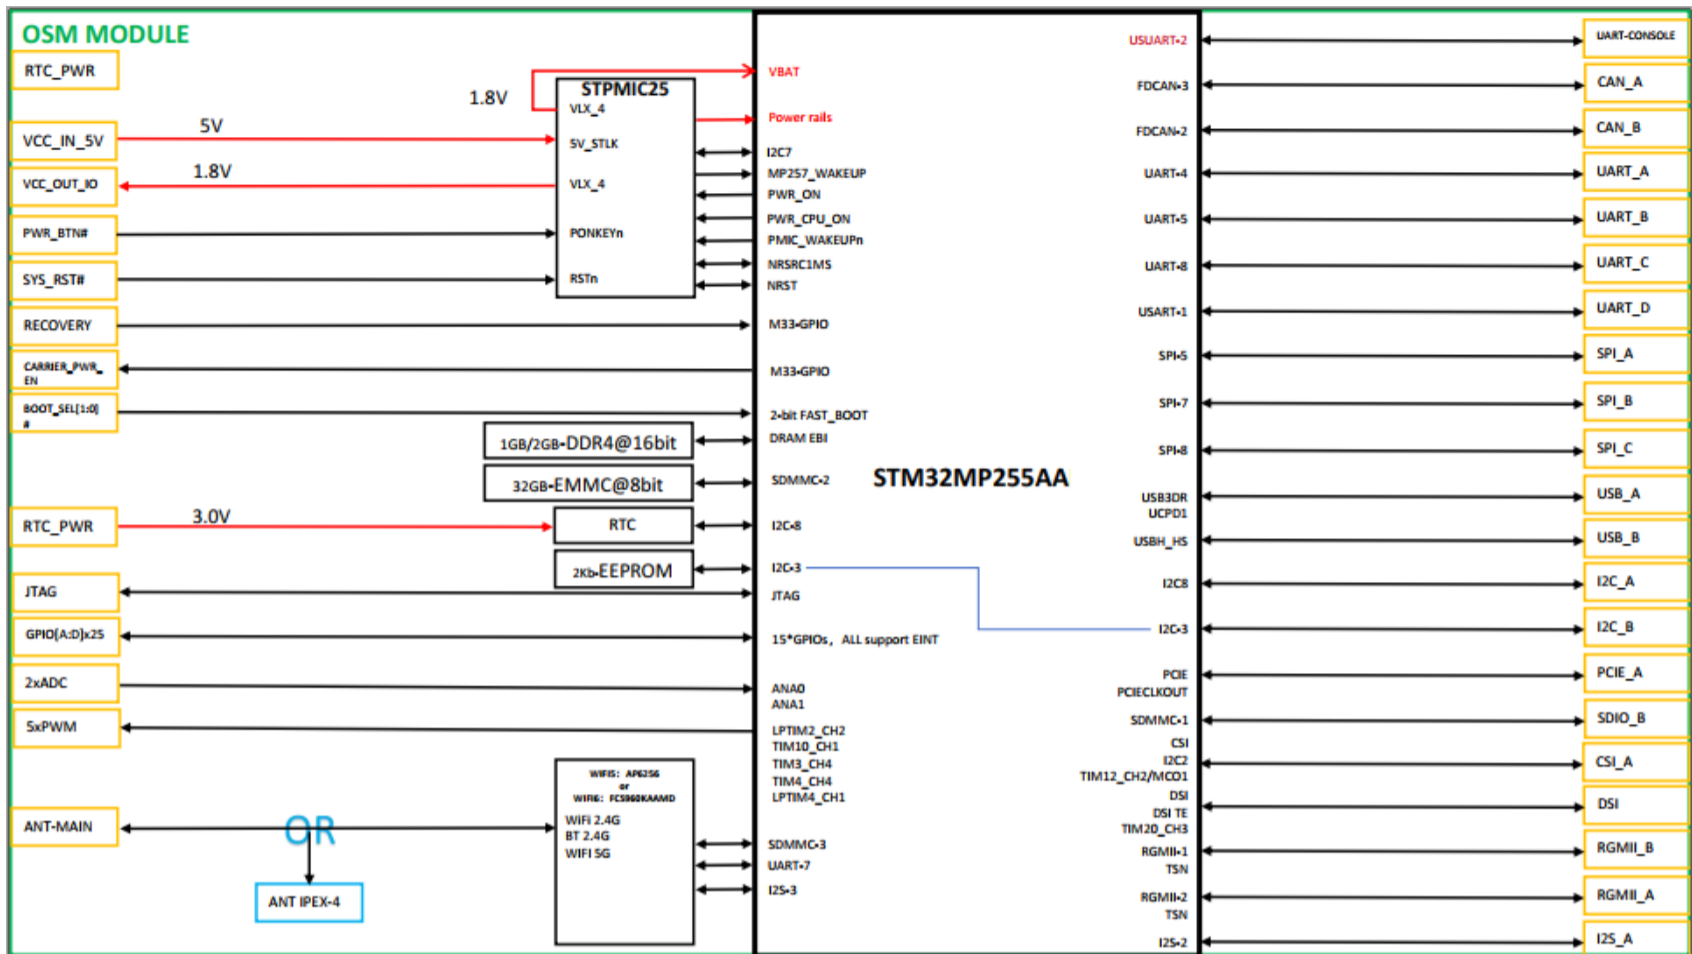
OSM MODULE

RTC_PWR
VCC_IN_5V
5V
VCC_OUT_IO
1.8V
PWR_BTN#
SYS_RST#
RECOVERY
CARRIER_PWR_EN
BOOT_SEL[1:0]#
RTC_PWR
3.0V
JTAG
GPIO[A:D]x25
2xADC
5xPWM
ANT-MAIN
OR
ANT IPEX-4

1.8V
STPMIC25
VLX_4
5V_STLK
VLX_4
PONKEYn
RSTn

1GB/2GB-DDR4@16bit
32GB-EMMC@8bit
RTC
2Kb-EEPROM

WIFI5: AP6256
or
WIFI6: FCS960KAAMD
WIFI 2.4G
BT 2.4G
WIFI 5G

VBAT
Power rails
I2C7
MP257_WAKEUP
PWR_ON
PWR_CPU_ON
PMIC_WAKEUPn
NRSRC1MS
NRST
M33-GPIO
M33-GPIO
2-bit FAST_BOOT
DRAM EBI
SDMMC-2
I2C-8
I2C-3
JTAG
15*GPIOs, ALL support EINT
ANA0
ANA1
LPTIM2_CH2
TIM10_CH1
TIM3_CH4
TIM4_CH4
LPTIM4_CH1
SDMMC-3
UART-7
I2S-3

STM32MP255AA

USUART-2
FDCAN-3
FDCAN-2
UART-4
UART-5
UART-8
USART-1
SPI-5
SPI-7
SPI-8
USB3DR
UCPD1
USBH_HS
I2C8
I2C-3
PCIE
PCIECLKOUT
SDMMC-1
CSI
I2C2
TIM12_CH2/MCO1
DSI
DSI TE
TIM20_CH3
RGMII-1
TSN
RGMII-2
TSN
I2S-2

UART-CONSOLE
CAN_A
CAN_B
UART_A
UART_B
UART_C
UART_D
SPI_A
SPI_B
SPI_C
USB_A
USB_B
I2C_A
I2C_B
PCIE_A
SDIO_B
CSI_A
DSI
RGMII_B
RGMII_A
I2S_A